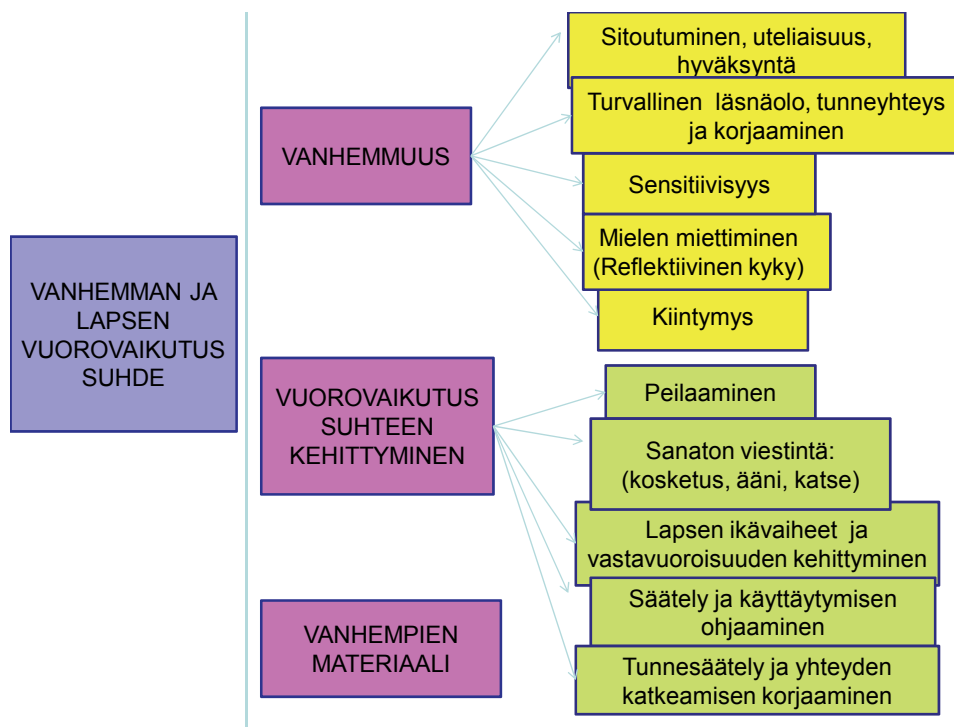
VANHEMMAN JA LAPSEN VUOROVAIKUTUS SUHDE

VANHEMMUUS

VUOROVAIKUTUS SUHTEEN KEHITTYMINEN

VANHEMPIEN MATERIAALI

Sitoutuminen, uteliaisuus, hyväksyntä

Turvallinen läsnäolo, tunneyhteys ja korjaaminen

Sensitiivisyys

Mielen miettiminen (Reflektiivinen kyky)

Kiintymys

Peilaaminen

Sanaton viestintä: (kosketus, ääni, katse)

Lapsen ikävaiheet ja vastavuoroisuuden kehittyminen

Säätely ja käyttäytymisen ohjaaminen

Tunnesäätely ja yhteyden katkeamisen korjaaminen